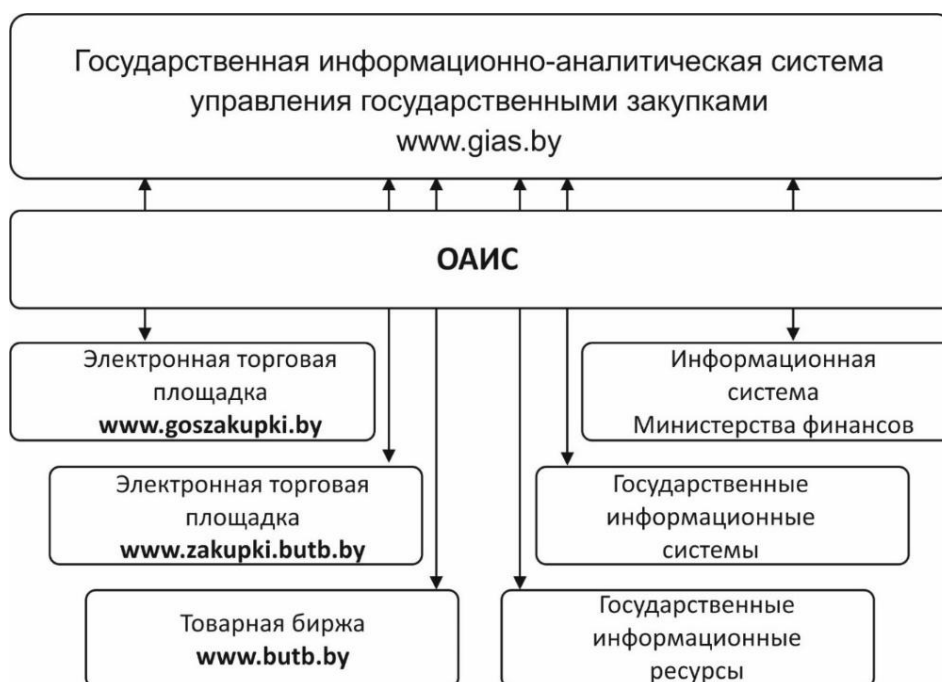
Государственная информационно-аналитическая система управления государственными закупками
www.gias.by

ОАИС

Электронная торговая площадка
www.goszakupki.by

Информационная система Министерства финансов

Электронная торговая площадка
www.zakupki.butb.by

Государственные информационные системы

Товарная биржа
www.butb.by

Государственные информационные ресурсы